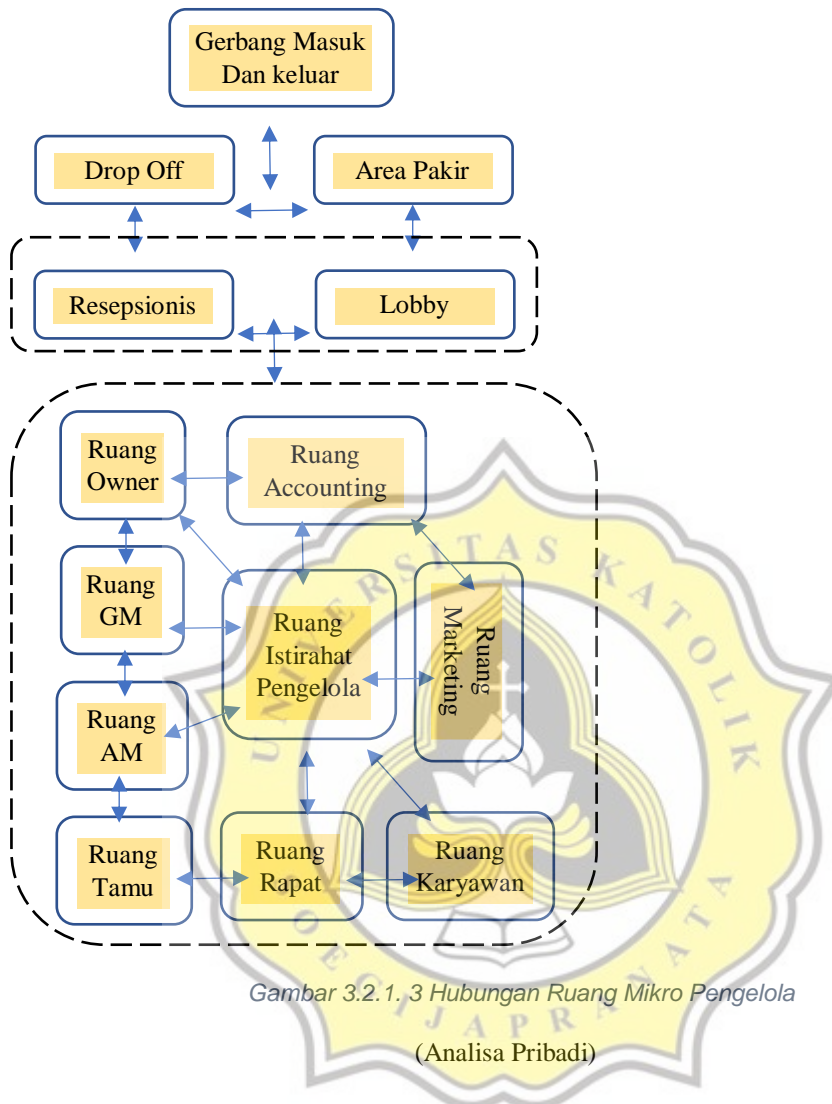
Gerbang Masuk Dan keluar

Drop Off

Area Pakir

Resepsionis

Lobby

Ruang Owner

Ruang Accounting

Ruang GM

Ruang Istirahat Pengelola

Ruang Marketing

Ruang AM

Ruang Tamu

Ruang Rapat

Ruang Karyawan

UNIVERSITAS KATOLIK SOEGIJAPRANATA

Gambar 3.2.1. 3 Hubungan Ruang Mikro Pengelola

(Analisa Pribadi)